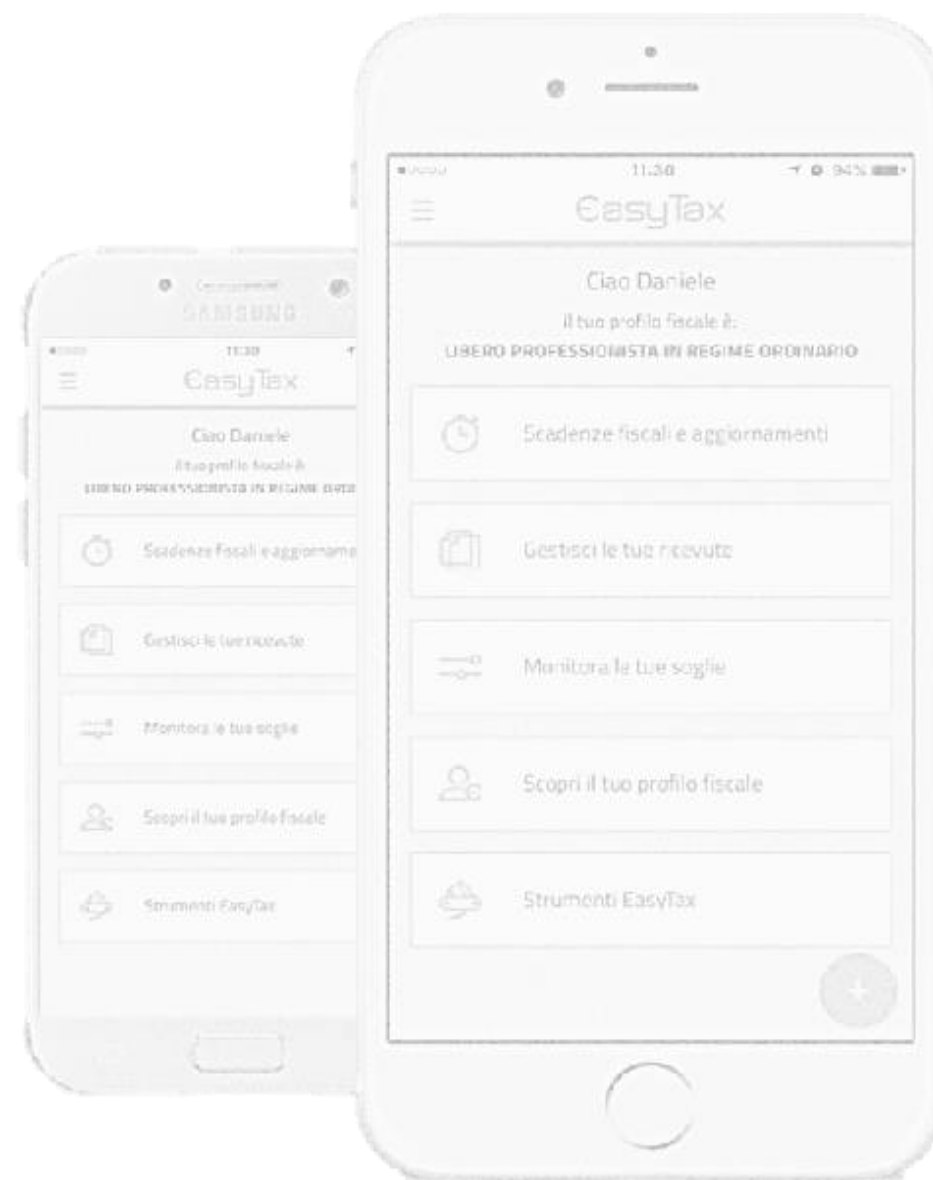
11:30
94%
EasyTax

Ciao Daniele
Il tuo profilo fiscale è:
LIBERO PROFESSIONISTA IN REGIME ORDINARIO

Scadenze fiscali e aggiornamenti

Gestisci le tue ricevute

Monitora le tue soglie

Scopri il tuo profilo fiscale

Strumenti EasyTax

+

SAMSUNG
11:30
EasyTax

Ciao Daniele
Il tuo profilo fiscale è:
LIBERO PROFESSIONISTA IN REGIME ORDI

Scadenze fiscali e aggiorname

Gestisci le tue ricevute

Monitora le tue soglie

Scopri il tuo profilo fiscale

Strumenti EasyTax